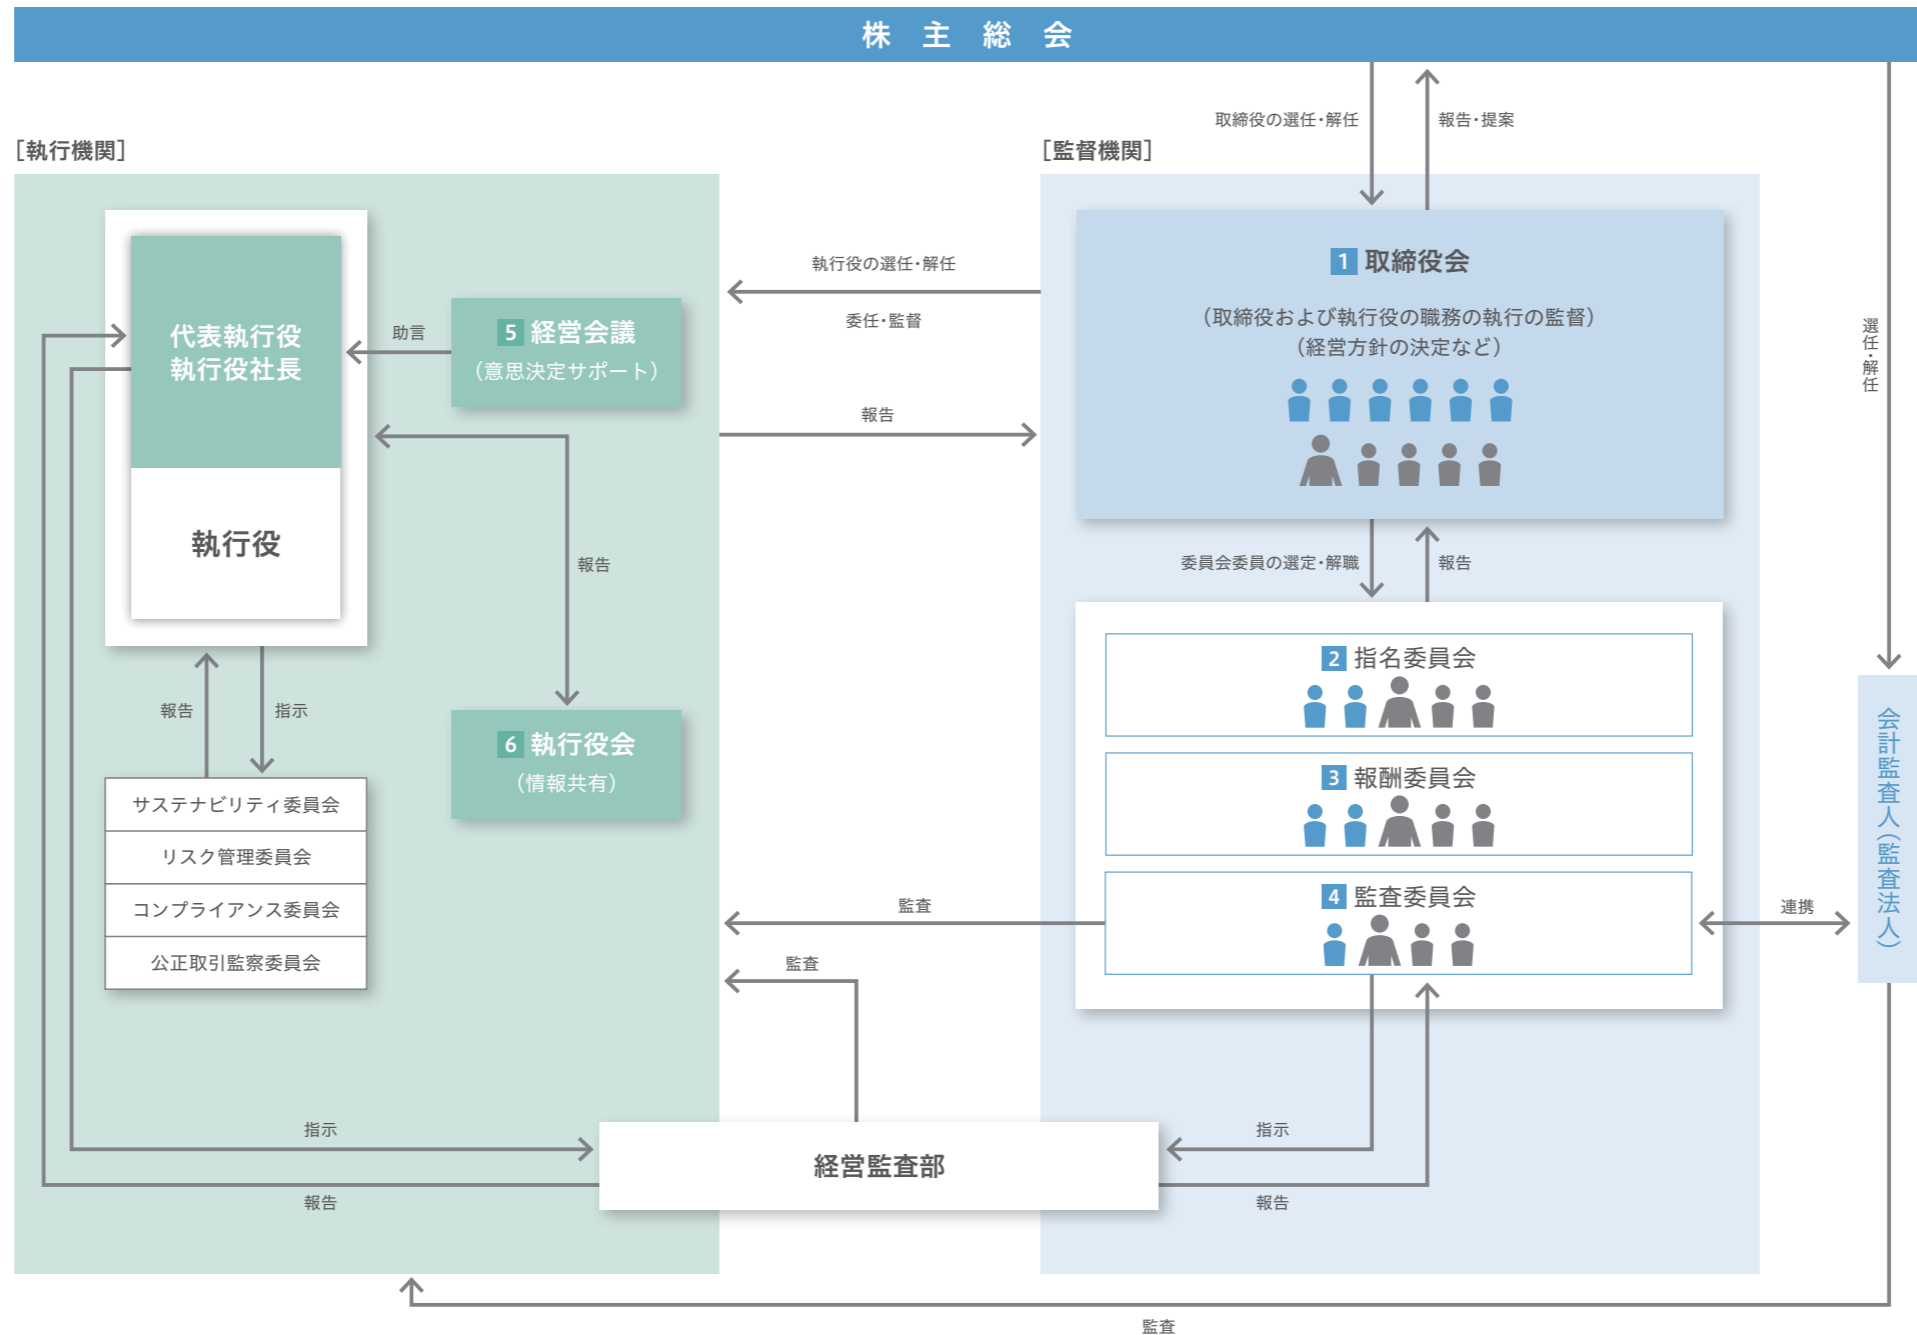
株 主 総 会

取締役の選任・解任

報告・提案

[執行機関]

[監督機関]

代表執行役
執行役社長

執行役

助言

5 経営会議
(意思決定サポート)

執行役の選任・解任

委任・監督

報告

1 取締役会
(取締役および執行役の職務の執行の監督)
(経営方針の決定など)

選任・解任

報告

委員会委員の選定・解職

報告

報告

指示

6 執行役会
(情報共有)

サステナビリティ委員会

リスク管理委員会

コンプライアンス委員会

公正取引監察委員会

2 指名委員会

3 報酬委員会

4 監査委員会

監査

監査

連携

会計監査人(監査法人)

指示

経営監査部

指示

報告

報告

監査